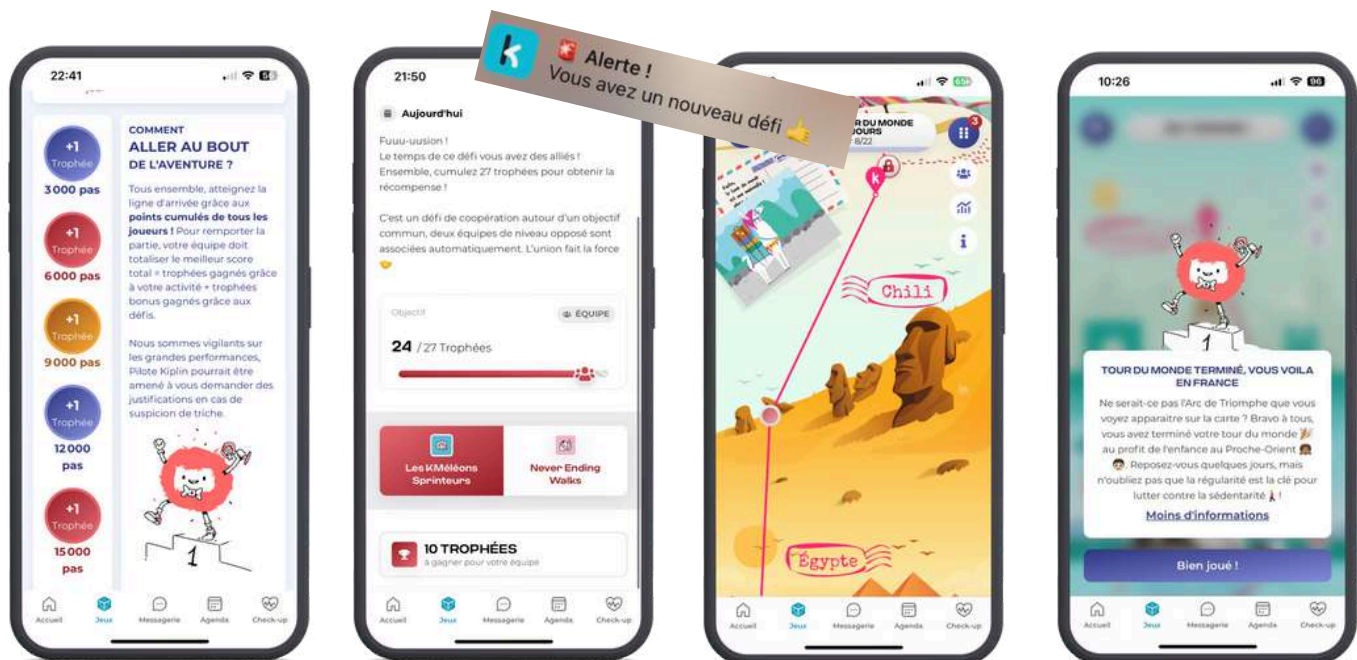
22:41

+1
Trophée
3 000 pas

+1
Trophée
6000 pas

+1
Trophée
9000 pas

+1
Trophée
12 000 pas

+1
Trophée
15 000 pas

COMMENT
ALLER AU BOUT DE L'AVENTURE ?

Tous ensemble, atteignez la ligne d'arrivée grâce aux **points cumulés de tous les joueurs !** Pour remporter la partie, votre équipe doit totaliser le meilleur score total = trophées gagnés grâce à votre activité + trophées bonus gagnés grâce aux défis.

Nous sommes vigilants sur les grandes performances, Pilote Kiplin pourrait être amené à vous demander des justifications en cas de suspicion de triche.

1

Accueil Jeux Messagerie Agenda Check-up

21:50

Aujourd'hui

Fuuu-uusion !
Le temps de ce défi vous avez des alliés ! Ensemble, cumulez 27 trophées pour obtenir la récompense !

C'est un défi de coopération autour d'un objectif commun, deux équipes de niveau opposé sont associées automatiquement. L'union fait la force

Objectif
ÉQUIPE
24 / 27 Trophées

Les KMéléons Sprinteurs
Never Ending Walks

10 TROPHÉES
à gagner pour votre équipe

Accueil Jeux Messagerie Agenda Check-up

Alerte !
Vous avez un nouveau défi 👍

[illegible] DU MONDE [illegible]JOURS
8/22
3

Chili

Égypte

Accueil Jeux Messagerie Agenda Check-up

10:26

1

TOUR DU MONDE TERMINÉ, VOUS VOILA EN FRANCE

Ne serait-ce pas l'Arc de Triomphe que vous voyez apparaitre sur la carte ? Bravo à tous, vous avez terminé votre tour du monde au profit de l'enfance au Proche-Orient. Reposez-vous quelques jours, mais n'oubliez pas que la régularité est la clé pour lutter contre la sédentarité !

Moins d'informations

Bien joué !

Accueil Jeux Messagerie Agenda Check-up